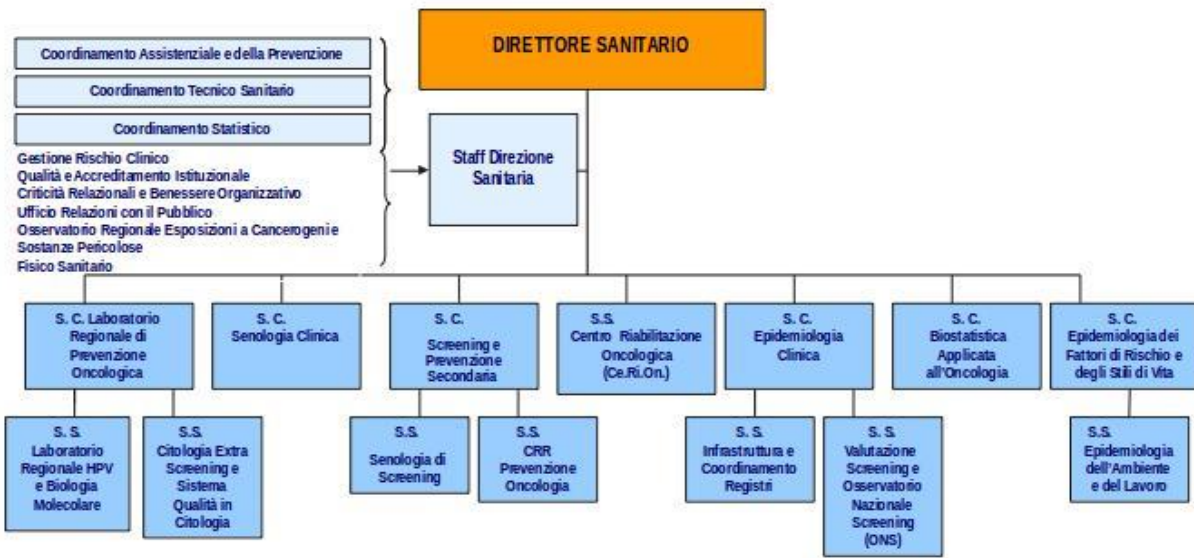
DIRETTORE SANITARIO

Coordinamento Assistenziale e della Prevenzione

Coordinamento Tecnico Sanitario

Coordinamento Statistico

Gestione Rischio Clinico
Qualità e Accreditamento Istituzionale
Criticità Relazionali e Benessere Organizzativo
Ufficio Relazioni con il Pubblico
Osservatorio Regionale Esposizioni a Cancerogeni e Sostanze Pericolose
Fisico Sanitario

Staff Direzione Sanitaria

S. C. Laboratorio Regionale di Prevenzione Oncologica

S. C. Senologia Clinica

S. C. Screening e Prevenzione Secondaria

S.S. Centro Riabilitazione Oncologica (Ce.Ri.On.)

S. C. Epidemiologia Clinica

S. C. Biostatistica Applicata all'Oncologia

S. C. Epidemiologia dei Fattori di Rischio e degli Stili di Vita

S. S. Laboratorio Regionale HPV e Biologia Molecolare

S.S. Citologia Extra Screening e Sistema Qualità in Citologia

S.S. Senologia di Screening

S.S. CRR Prevenzione Oncologia

S. S. Infrastruttura e Coordinamento Registri

S. S. Valutazione Screening e Osservatorio Nazionale Screening (ONS)

S.S. Epidemiologia dell'Ambiente e del Lavoro